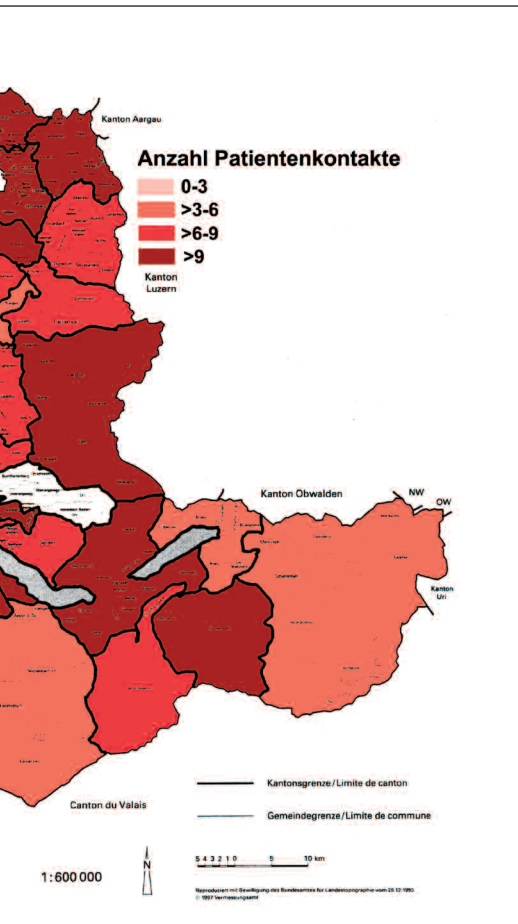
Kanton Aargau

Anzahl Patientenkontakte
0-3
>3-6
>6-9
>9

Kanton Luzern

Kanton Obwalden

NW
OW

Kanton Uri

Canton du Valais

Kantonsgrenze / Limite de canton
Gemeindegrenze / Limite de commune

1:600 000

N

5 4 3 2 1 0 5 10 km

Reproduziert mit Bewilligung des Bundesamtes für Landestopographie vom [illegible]
© 1997 Vermessungsamt